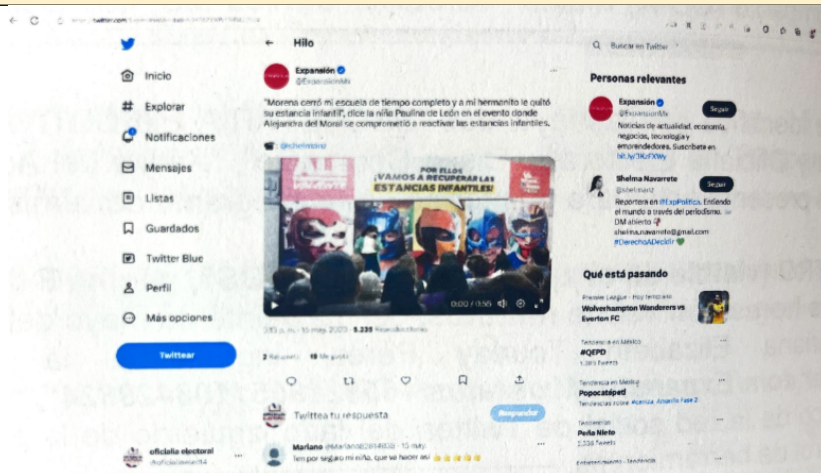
Hilo

Expansión
@ExpansionMx

"Morena cerró mi escuela de tiempo completo y a mi hermanito le quitó su estancia infantil", dice la niña Paulina de León en el evento donde Alejandra del Moral se comprometió a reactivar las estancias infantiles.

@shelmanv

POR ELLOS
¡VAMOS A RECUPERAR LAS ESTANCIAS INFANTILES!

0:00 / 0:55

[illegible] · 10 may. 2023 · 5.235 Reproducciones

2 Retweets 16 Me gusta

Twittea tu respuesta
Responder

Mariano @Mariano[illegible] · 10 may.
Tan por seguro mi niña, que ya fueron así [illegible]

Inicio
Explorar
Notificaciones
Mensajes
Listas
Guardados
Twitter Blue
Perfil
Más opciones
Twittear

oficialia electoral
@oficialiaelec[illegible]

Buscar en Twitter

Personas relevantes

Expansión
@ExpansionMx
Seguir
Noticias de actualidad, economía, negocios, tecnología y emprendedores. Suscríbete en: bit.ly/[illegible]

Shelma Navarrete
@shelmanv
Seguir
Reportera en @ExpPolitica. Entiendo el mundo a través del periodismo. DM abierto
shelma.navarrete@gmail.com
#DerechoADecidir

Qué está pasando

Premier League · Hoy temprano
Wolverhampton Wanderers vs Everton FC

Tendencia en México
#QEPD
1.305 Tweets

Tendencia en México
Popocatépetl
Tendencias sobre #ceniza, Amarillo Fase 2

Tendencias
Peña Nieto
2.236 Tweets

Entretenimiento · Tendencia